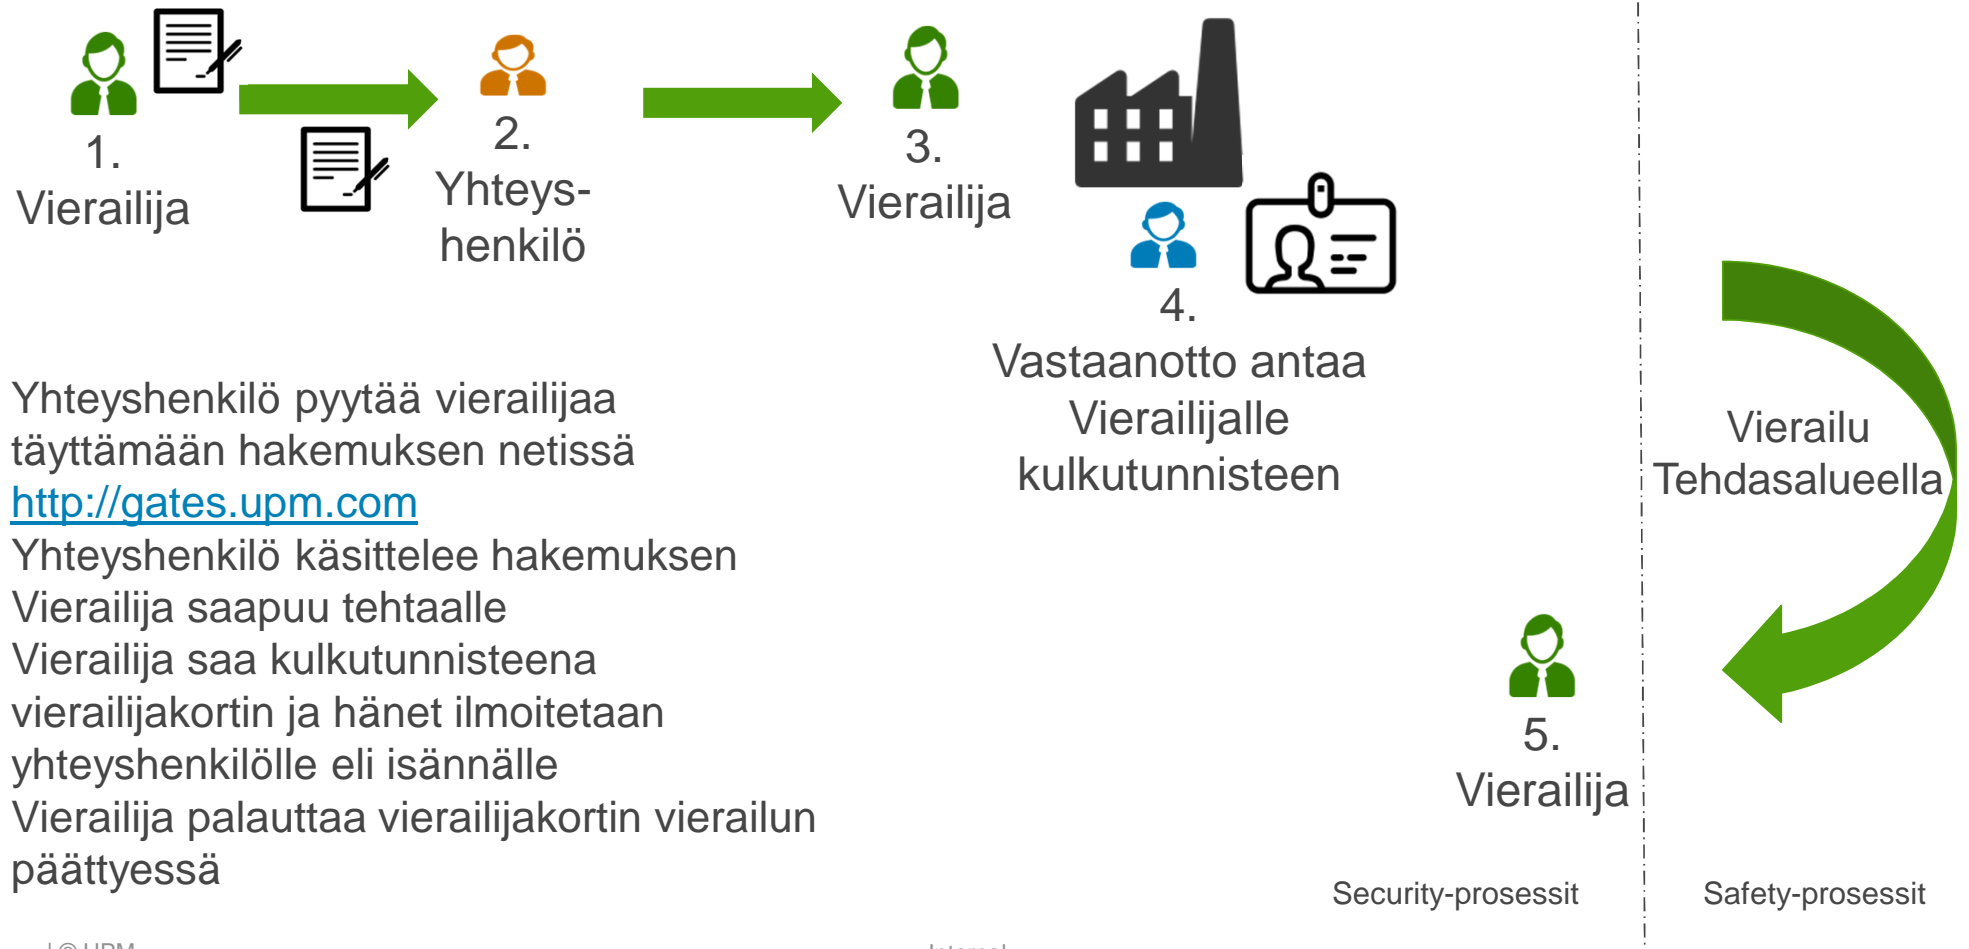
1.
Vierailija

2.
Yhteyshenkilö

3.
Vierailija

4.
Vastaanotto antaa Vierailijalle kulkutunnisteen

Vierailu Tehdasalueella

Yhteyshenkilö pyytää vierailijaa täyttämään hakemuksen netissä http://gates.upm.com
Yhteyshenkilö käsittelee hakemuksen
Vierailija saapuu tehtaalle
Vierailija saa kulkutunnisteena vierailijakortin ja hänet ilmoitetaan yhteyshenkilölle eli isännälle
Vierailija palauttaa vierailijakortin vierailun päättyessä

5.
Vierailija

Security-prosessit

Safety-prosessit

| © UPM

Internal